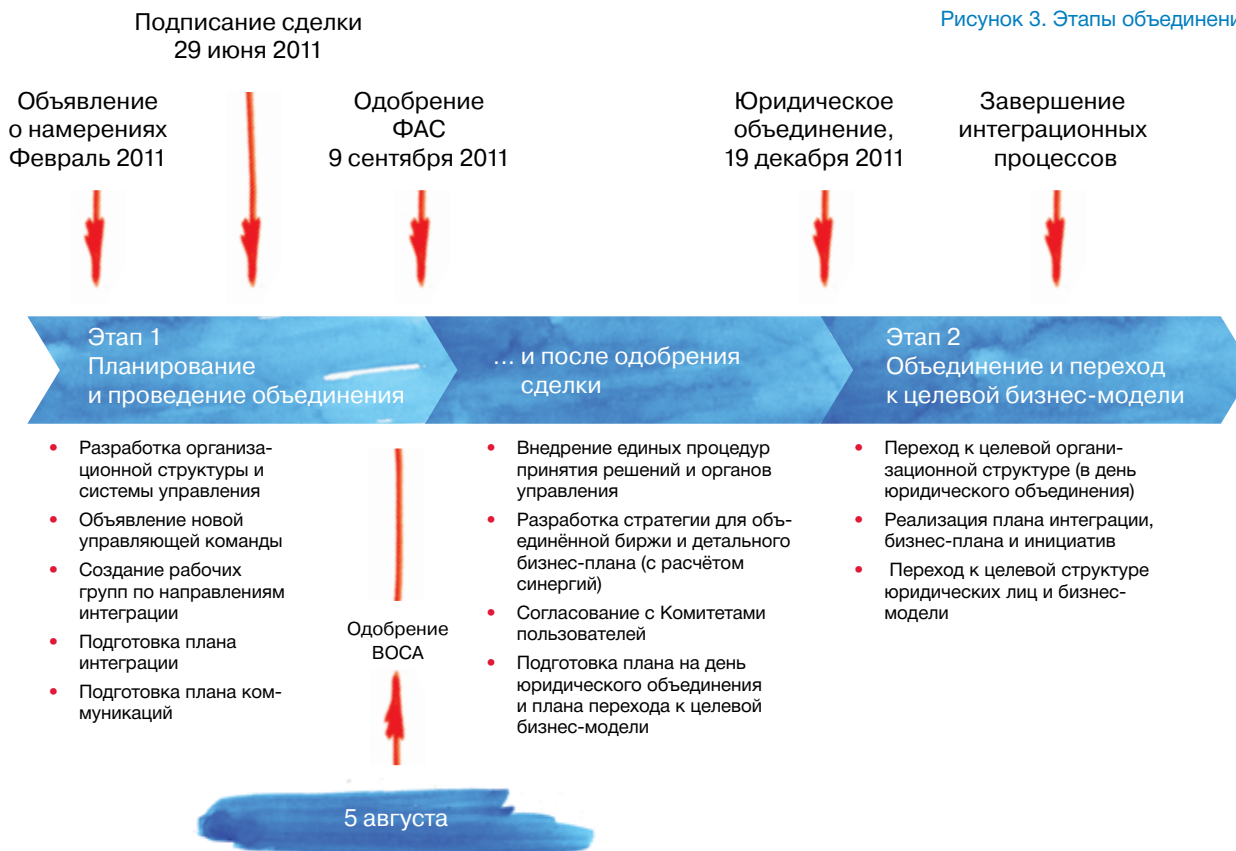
Подписание сделки
29 июня 2011

Рисунок 3. Этапы объединени

Объявление
о намерениях
Февраль 2011

Одобрение
ФАС
9 сентября 2011

Юридическое
объединение,
19 декабря 2011

Завершение
интеграционных
процессов

Этап 1
Планирование
и проведение объединения

… и после одобрения
сделки

Этап 2
Объединение и переход
к целевой бизнес-модели

- Разработка организационной структуры и системы управления
- Объявление новой управляющей команды
- Создание рабочих групп по направлениям интеграции
- Подготовка плана интеграции
- Подготовка плана коммуникаций

Одобрение
ВОСА

5 августа

- Внедрение единых процедур принятия решений и органов управления
- Разработка стратегии для объединённой биржи и детального бизнес-плана (с расчётом синергий)
- Согласование с Комитетами пользователей
- Подготовка плана на день юридического объединения и плана перехода к целевой бизнес-модели

- Переход к целевой организационной структуре (в день юридического объединения)
- Реализация плана интеграции, бизнес-плана и инициатив
- Переход к целевой структуре юридических лиц и бизнес-модели